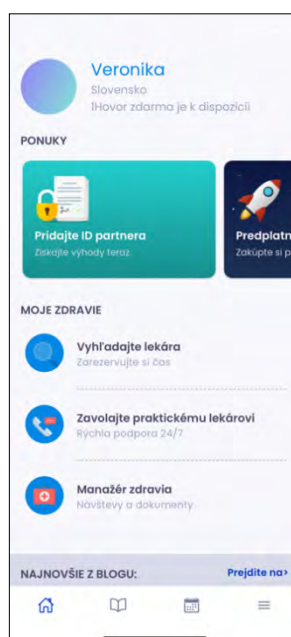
Veronika
Slovensko
1Hovor zdarma je k dispozícii

PONUKY

Pridajte ID partnera
Získajte výhody teraz

Predplatn
Zakúpte si p

MOJE ZDRAVIE

Vyhľadajte lekára
Zarezervujte si čas

Zavolajte praktickému lekárovi
Rýchla podpora 24/7

Manažér zdravia
Návštevy a dokumenty

NAJNOVŠIE Z BLOGU:
Prejdite na›